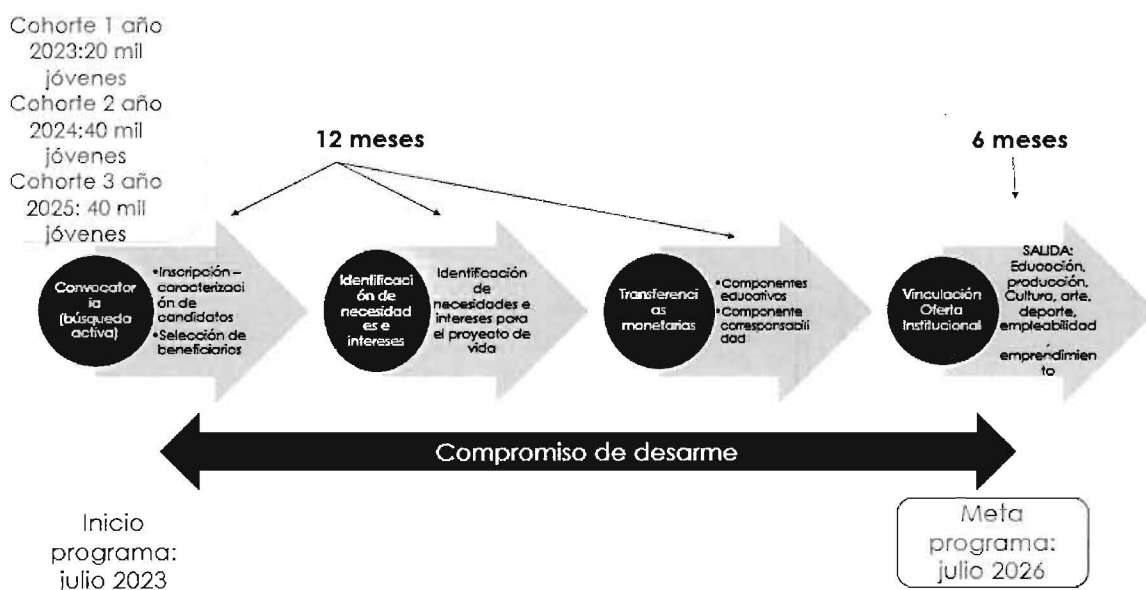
Cohorte 1 año 2023:20 mil jóvenes
Cohorte 2 año 2024:40 mil jóvenes
Cohorte 3 año 2025: 40 mil jóvenes

12 meses

6 meses

Convocatoria (búsqueda activa)

•Inscripción – caracterización de candidatos
•Selección de beneficiarios

Identificación de necesidades e intereses

Identificación de necesidades e intereses para el proyecto de vida

Transferencias monetarias

•Componentes educativos
•Componente corresponsabilidad

Vinculación Oferta Institucional

SALIDA: Educación, producción, Cultura, arte, deporte, empleabilidad, emprendimiento

Compromiso de desarme

Inicio programa: julio 2023

Meta programa: julio 2026